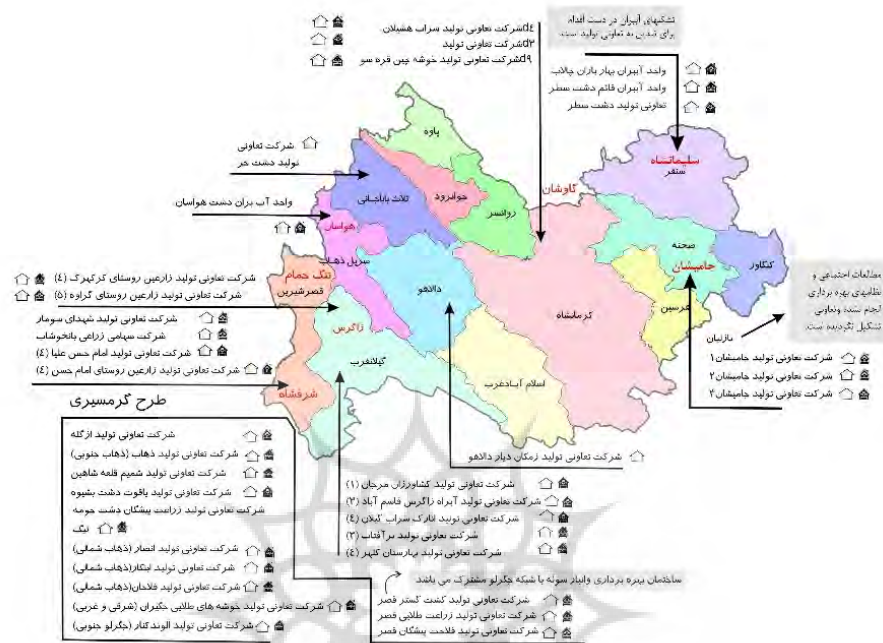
٤٤شرکت تعاونی تولید سراب هسیلان
٥٢شرکت تعاونی تولید
٩شرکت تعاونی تولید خوشه چین قره سو

تشکلهای آببران در دست اقدام برای تبدیل به تعاونی تولید است.

واحد آببران بهار باران چالاب
واحد آببران قائم دشت سطر
تعاونی تولید دشت سطر

شرکت تعاونی تولید دشت حر

واحد آب بران دشت هواسان

پاوه
جوانرود
ثلاث باباجانی
روانسر
گاوشان
سلیمانشاه
سنقر
هواسان
صحنه
کنگاور
جامیشان
سرپل ذهاب
دالاهو
کرمانشاه
هرسین
تنگ حمام
قصرشیرین
ناگرس
گیلانغرب
اسلام آبادغرب
شرفشاه

شرکت تعاونی تولید زارعین روستای کرکهرک (٤)
شرکت تعاونی تولید زارعین روستای گراوه (٥)
شرکت تعاونی تولید شهدای سومار
شرکت سهامی زراعی بانخوشاب
شرکت تعاونی تولید امام حسن علیا (٤)
شرکت تعاونی تولید زارعین روستای امام حسن (٤)

مطالعات اجتماعی و نظامهای بهره برداری انجام شده ونعاونی تشکیل نگردیده است.

ماژیان

شرکت تعاونی تولید جامیشان ١
شرکت تعاونی تولید جامیشان ٢
شرکت تعاونی تولید جامیشان ٣

طرح گرمسیری

شرکت تعاونی تولید ازگله
شرکت تعاونی تولید ذهاب (ذهاب جنوبی)
شرکت تعاونی تولید شمیم قلعه شاهین
شرکت تعاونی تولید یاقوت دشت بشیوه
شرکت تعاونی تولید زراعت پیشگان دشت حومه
نیگ
شرکت تعاونی تولید انصار (ذهاب شمالی)
شرکت تعاونی تولید ابتکار (ذهاب شمالی)
شرکت تعاونی تولید فلاحان (ذهاب شمالی)
شرکت تعاونی تولید خوشه های طلایی حکیران (شرقی و غربی)
شرکت تعاونی تولید الوندکار (جگرلو جنوبی)

شرکت تعاونی تولید زمکان دیار دالاهو

شرکت تعاونی تولید کشاورزان مرجان (١)
شرکت تعاونی تولید آبراه زاگرس قاسم آباد (٣)
شرکت تعاونی تولید تارک سراب گیلان (٤)
شرکت تعاونی تولید برآفتاب (٣)
شرکت تعاونی تولید بهارستان کلهر (٤)

ساختمان بهره برداری وابنار سونه با شبکه جگرلو مشترک می باشد
شرکت تعاونی تولید کشت گستر قصر
شرکت تعاونی تولید زراعت طلایی قصر
شرکت تعاونی تولید فلاحت پیشگان قصر